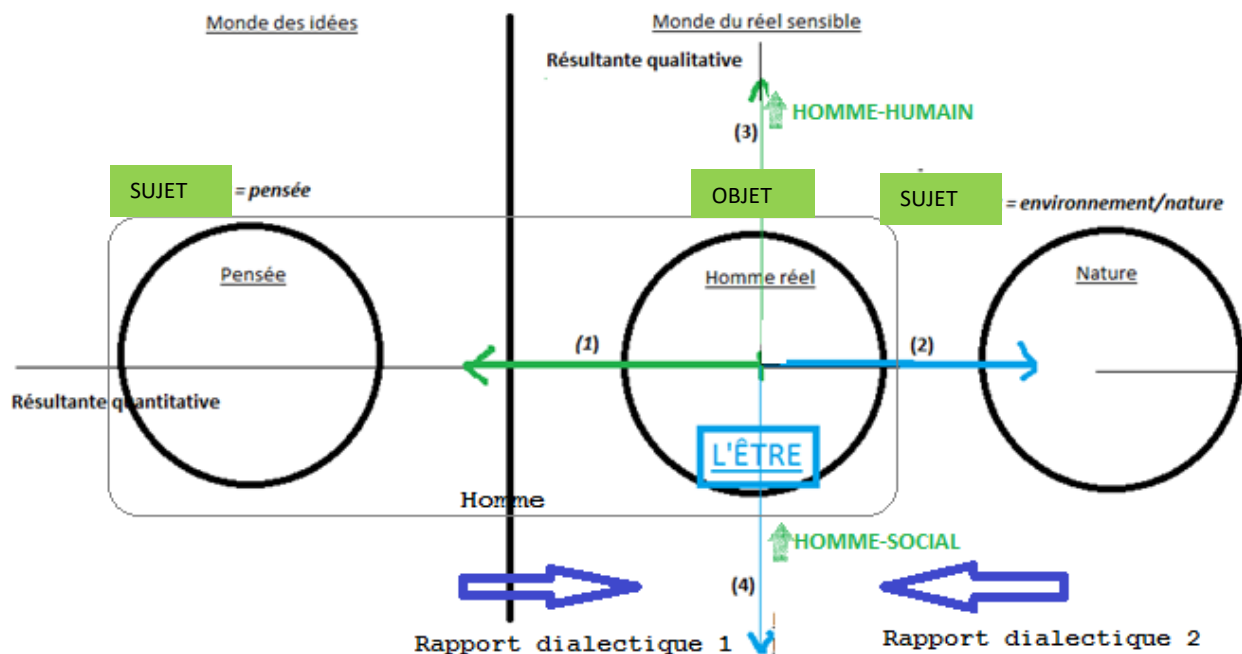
Monde des idées

Monde du réel sensible

Résultante qualitative

HOMME-HUMAIN

(3)

SUJET = pensée

OBJET

SUJET = environnement/nature

Pensée

Homme réel

Nature

(1)

(2)

Résultante quantitative

L'ÊTRE

Homme

HOMME-SOCIAL

(4)

Rapport dialectique 1

Rapport dialectique 2